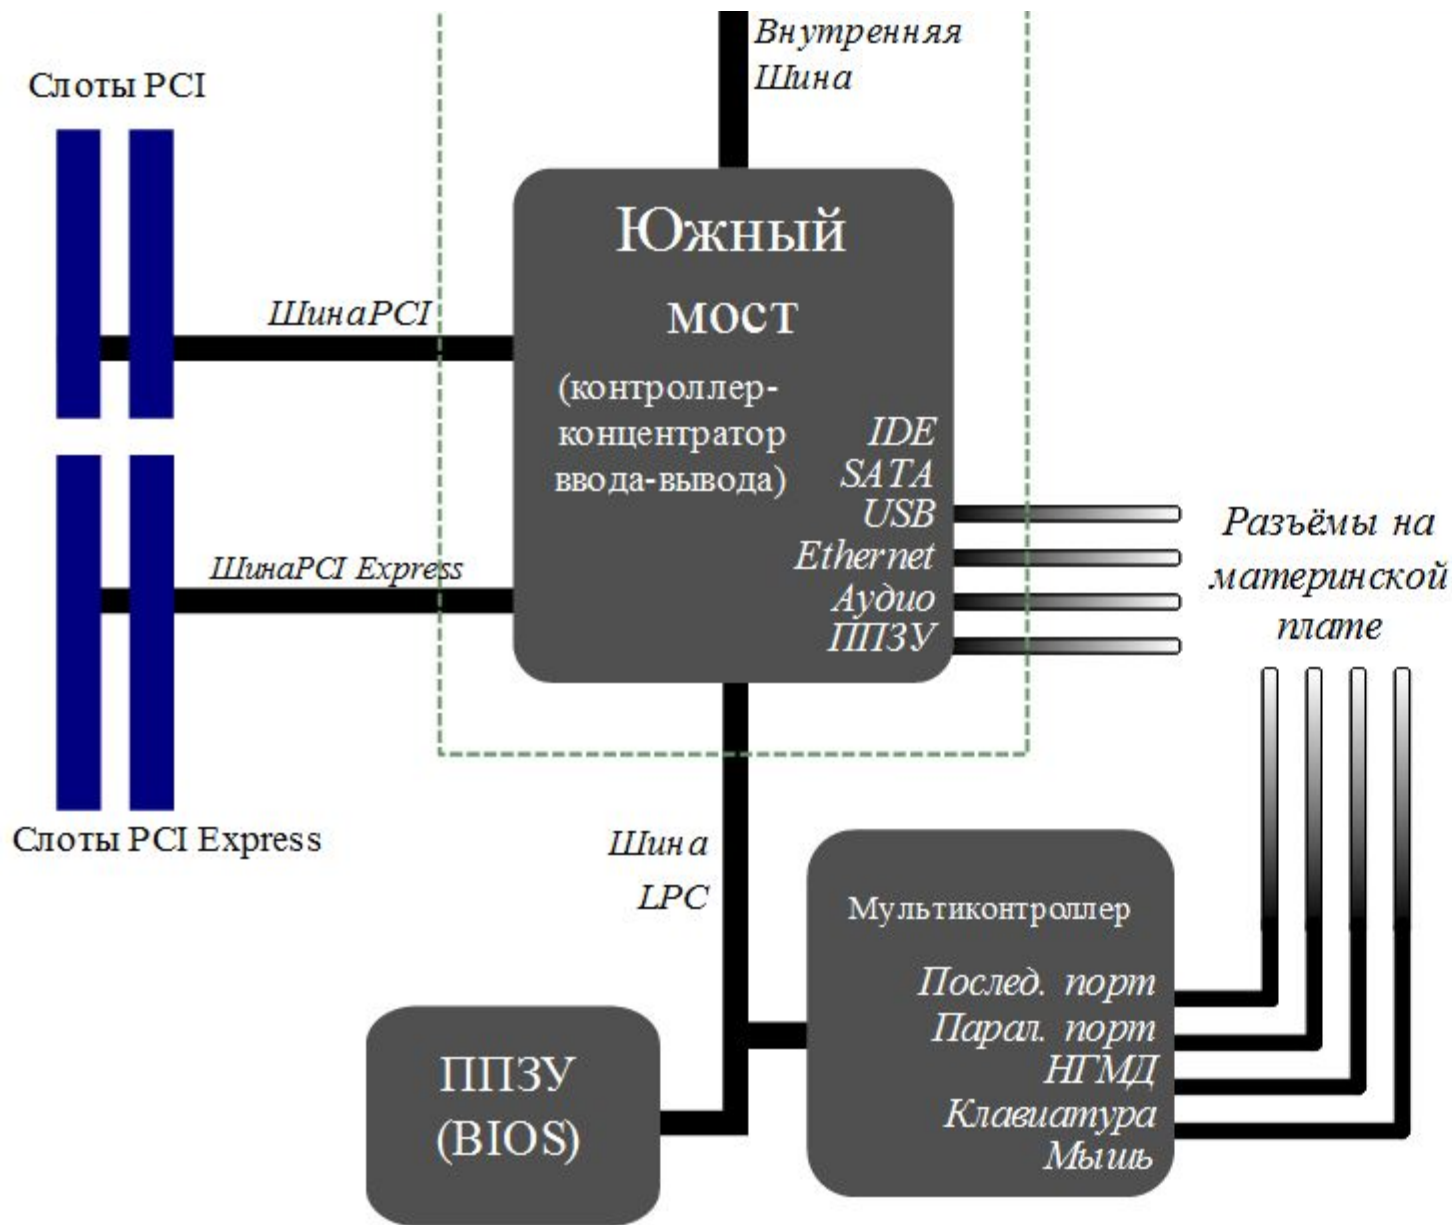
Внутренняя Шина

Слоты PCI

Южный мост (контроллер-концентратор ввода-вывода)

ШинаPCI

IDE
SATA
USB
Ethernet
Аудио
ППЗУ

Разъёмы на материнской плате

ШинаPCI Express

Слоты PCI Express

Шина LPC

Мультиконтроллер

Послед. порт
Парал. порт
НГМД
Клавиатура
Мышь

ППЗУ (BIOS)